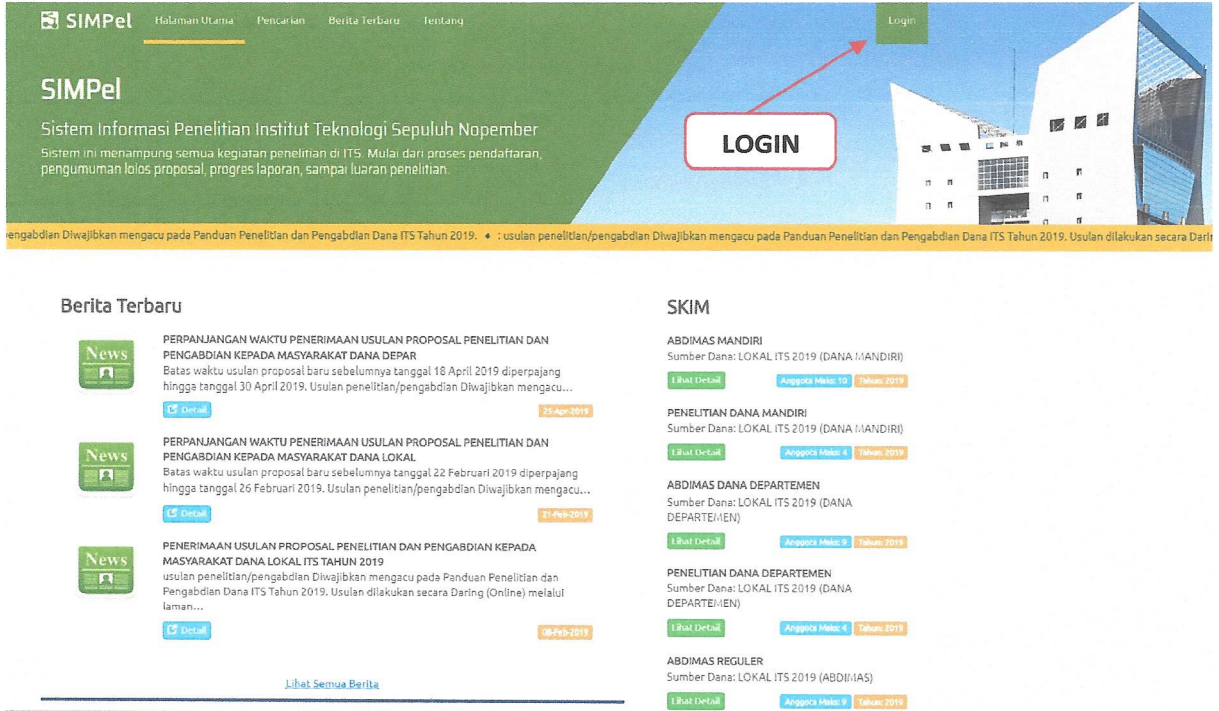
SIMPel Halaman Utama Pencarian Berita Terbaru Tentang Login

SIMPel

Sistem Informasi Penelitian Institut Teknologi Sepuluh Nopember

Sistem ini menampung semua kegiatan penelitian di ITS. Mulai dari proses pendaftaran, pengumuman lolos proposal, progres laporan, sampai luaran penelitian.

LOGIN

engabdian Diwajibkan mengacu pada Panduan Penelitian dan Pengabdian Dana ITS Tahun 2019. ◆ : usulan penelitian/pengabdian Diwajibkan mengacu pada Panduan Penelitian dan Pengabdian Dana ITS Tahun 2019. Usulan dilakukan secara Dari

Berita Terbaru

News
PERPANJANGAN WAKTU PENERIMAAN USULAN PROPOSAL PENELITIAN DAN PENGABDIAN KEPADA MASYARAKAT DANA DEPAR
Batas waktu usulan proposal baru sebelumnya tanggal 18 April 2019 diperpajang hingga tanggal 30 April 2019. Usulan penelitian/pengabdian Diwajibkan mengacu...
Detail
25-Apr-2019

News
PERPANJANGAN WAKTU PENERIMAAN USULAN PROPOSAL PENELITIAN DAN PENGABDIAN KEPADA MASYARAKAT DANA LOKAL
Batas waktu usulan proposal baru sebelumnya tanggal 22 Februari 2019 diperpajang hingga tanggal 26 Februari 2019. Usulan penelitian/pengabdian Diwajibkan mengacu...
Detail
21-Feb-2019

News
PENERIMAAN USULAN PROPOSAL PENELITIAN DAN PENGABDIAN KEPADA MASYARAKAT DANA LOKAL ITS TAHUN 2019
usulan penelitian/pengabdian Diwajibkan mengacu pada Panduan Penelitian dan Pengabdian Dana ITS Tahun 2019. Usulan dilakukan secara Daring (Online) melalui laman...
Detail
08-Feb-2019

Lihat Semua Berita

SKIM

ABDIMAS MANDIRI
Sumber Dana: LOKAL ITS 2019 (DANA MANDIRI)
Lihat Detail Anggota Maks: 10 Tahun: 2019

PENELITIAN DANA MANDIRI
Sumber Dana: LOKAL ITS 2019 (DANA MANDIRI)
Lihat Detail Anggota Maks: 4 Tahun: 2019

ABDIMAS DANA DEPARTEMEN
Sumber Dana: LOKAL ITS 2019 (DANA DEPARTEMEN)
Lihat Detail Anggota Maks: 9 Tahun: 2019

PENELITIAN DANA DEPARTEMEN
Sumber Dana: LOKAL ITS 2019 (DANA DEPARTEMEN)
Lihat Detail Anggota Maks: 4 Tahun: 2019

ABDIMAS REGULER
Sumber Dana: LOKAL ITS 2019 (ABDIMAS)
Lihat Detail Anggota Maks: 9 Tahun: 2019